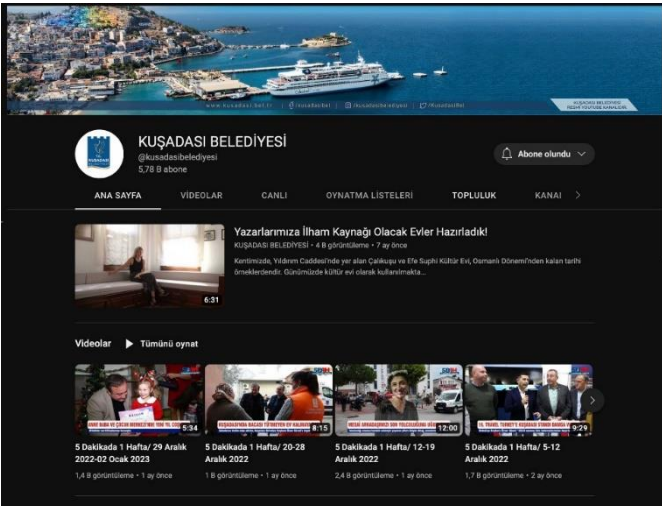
www.kusadasi.bel.tr | /kusadasibel | /kusadasibelediyesi | /kusadasibel

KUŞADASI BELEDİYESİ RESMİ YOUTUBE KANALIDIR

KUŞADASI

KUŞADASI BELEDİYESİ
@kusadasibelediyesi
5,78 B abone

Abone olundu

ANA SAYFA VİDEOLAR CANLI OYNATMA LİSTELERİ TOPLULUK KANAL

Yazarlarımıza İlham Kaynağı Olacak Evler Hazırladık!
KUŞADASI BELEDİYESİ • 4 B görüntüleme • 7 ay önce

Kentimizde, Yıldırım Caddesi'nde yer alan Çalıkuşu ve Efe Suphi Kültür Evi, Osmanlı Dönemi'nden kalan tarihi örneklerdendir. Günümüzde kültür evi olarak kullanılmakta...

6:31

Videolar Tümünü oynat

5:34
5 Dakikada 1 Hafta/ 29 Aralık 2022-02 Ocak 2023
1,4 B görüntüleme • 1 ay önce

8:15
5 Dakikada 1 Hafta/ 20-28 Aralık 2022
1 B görüntüleme • 1 ay önce

12:00
5 Dakikada 1 Hafta/ 12-19 Aralık 2022
2,4 B görüntüleme • 1 ay önce

9:29
5 Dakikada 1 Hafta/ 5-12 Aralık 2022
1,7 B görüntüleme • 2 ay önce